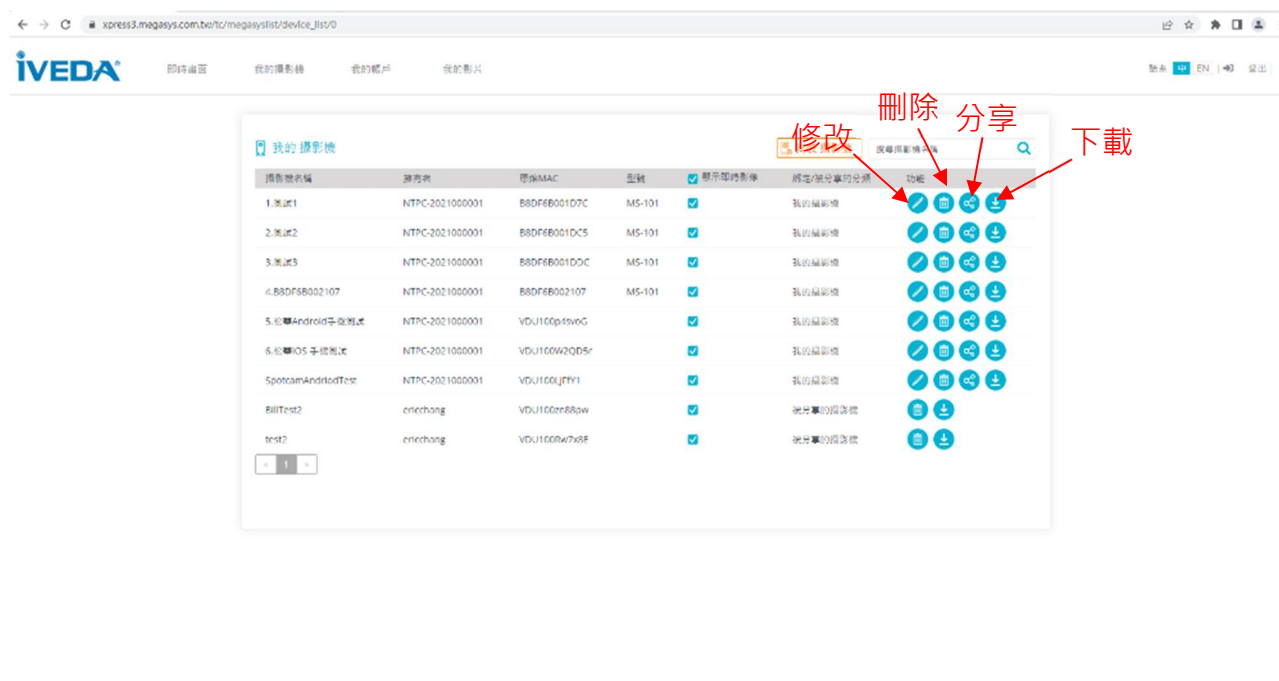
xpress3.megasys.com.tw/tc/megasyslist/device_list/0

IVEDA

即時畫面 我的攝影機 我的帳戶 我的影片

語系 中 EN | 登出

刪除 分享
修改 下載

我的 攝影機

搜尋攝影機名稱

| 攝影機名稱 | 擁有者 | 原始MAC | 型號 | 顯示即時影像 | 綁定/被分享的分類 | 功能 |
|---|---|---|---|---|---|---|
| 1.測試1 | NTPC-2021000001 | B8DF6B001D7C | MS-101 | ☑ | 我的攝影機 | |
| 2.測試2 | NTPC-2021000001 | B8DF6B001DC5 | MS-101 | ☑ | 我的攝影機 | |
| 3.測試3 | NTPC-2021000001 | B8DF6B001DDC | MS-101 | ☑ | 我的攝影機 | |
| 4.B8DF6B002107 | NTPC-2021000001 | B8DF6B002107 | MS-101 | ☑ | 我的攝影機 | |
| 5.伦華Android手機測試 | NTPC-2021000001 | VDU100p4svoG | | ☑ | 我的攝影機 | |
| 6.伦華IOS 手機測試 | NTPC-2021000001 | VDU100W2QD5r | | ☑ | 我的攝影機 | |
| SpotcamAndriodTest | NTPC-2021000001 | VDU100LjfY1 | | ☑ | 我的攝影機 | |
| BillTest2 | ericchong | VDU100zn88pw | | ☑ | 被分享的攝影機 | |
| test2 | ericchong | VDU100Rw7x8E | | ☑ | 被分享的攝影機 | |

« 1 »